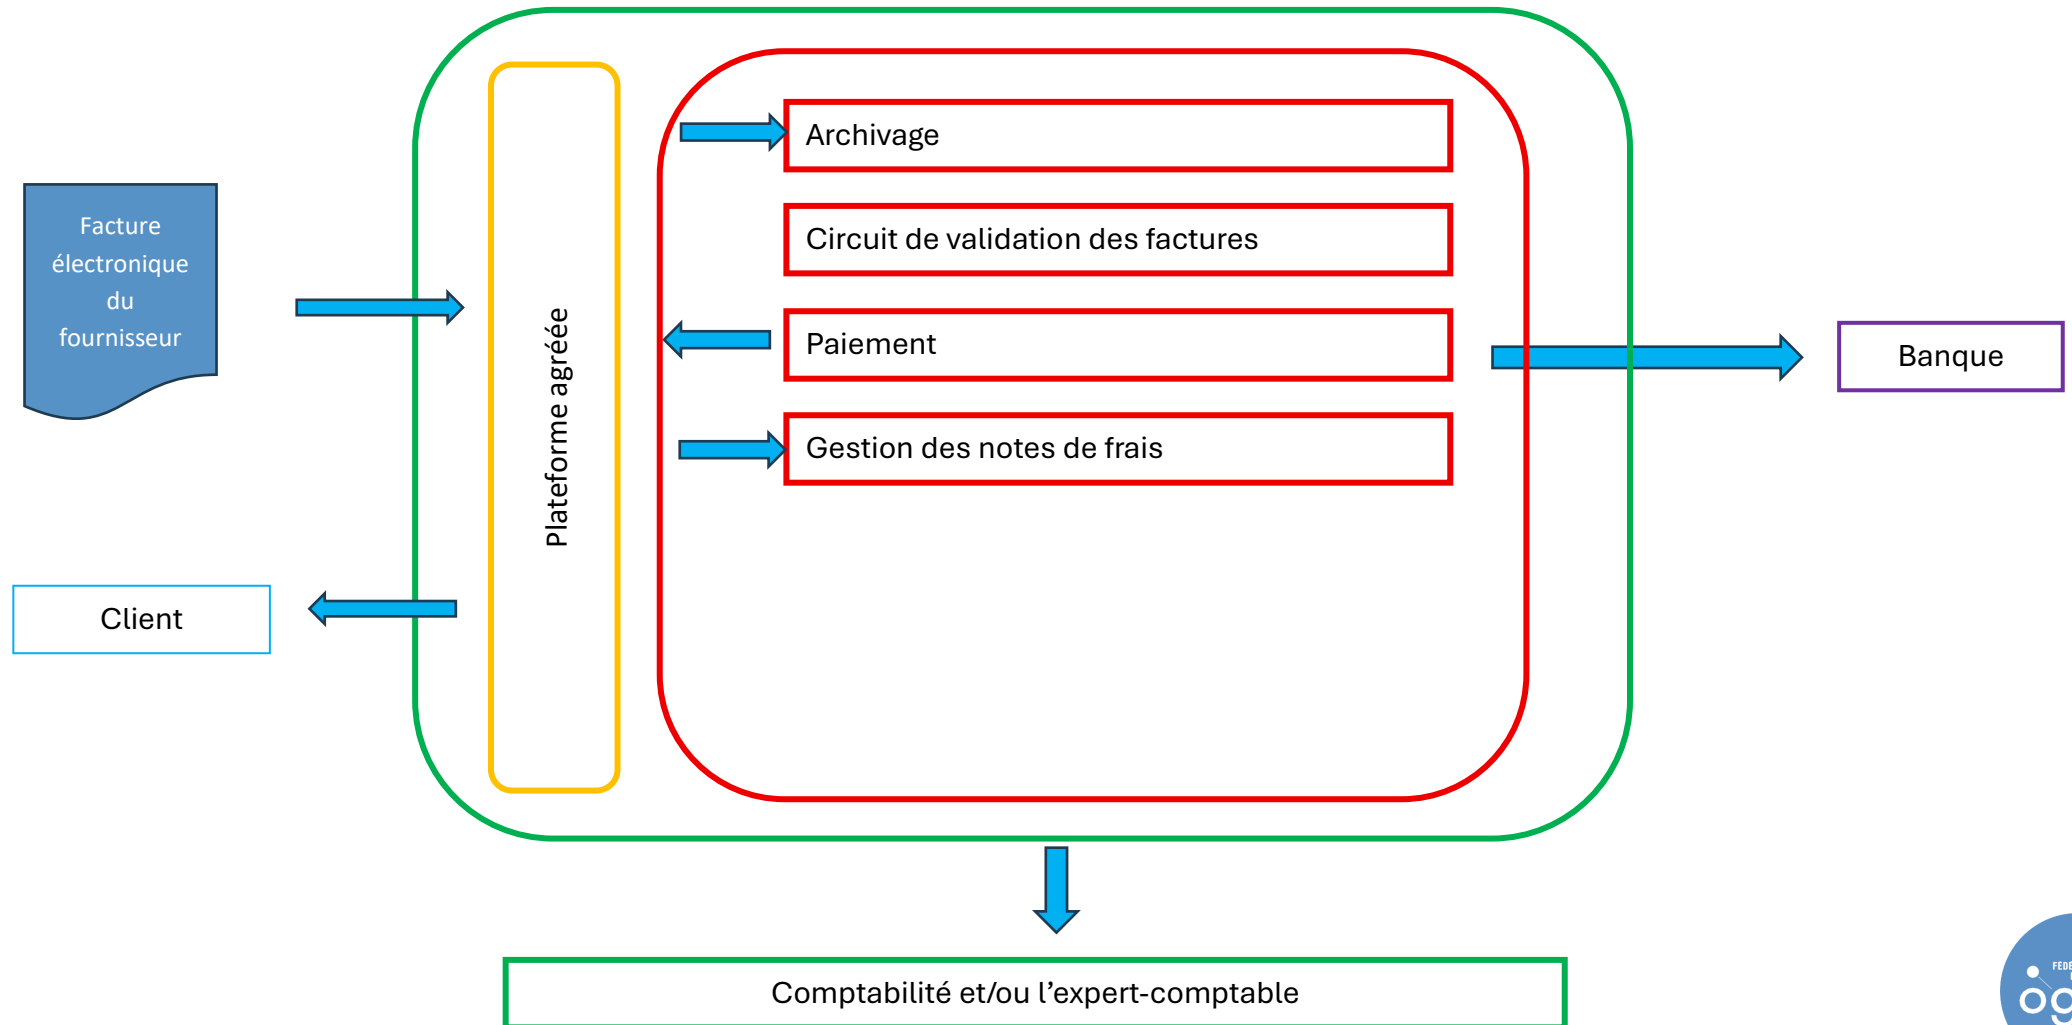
Facture électronique du fournisseur

Client

Plateforme agréée

Archivage

Circuit de validation des factures

Paiement

Gestion des notes de frais

Banque

Comptabilité et/ou l'expert-comptable

FÉDÉ

og